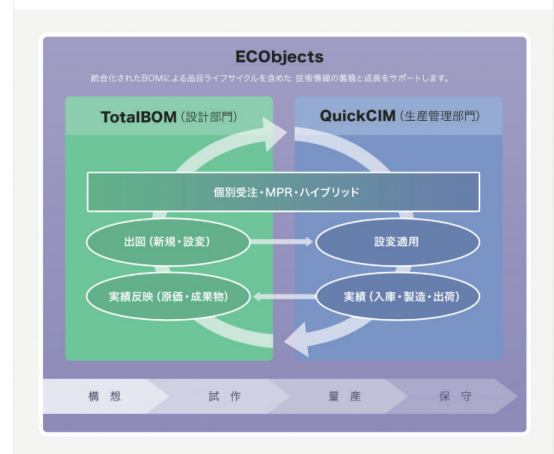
ECObjects

統合化されたBOMによる品目ライフサイクルを含めた 技術情報の蓄積と成長をサポートします。

TotalBOM（設計部門）

QuickCIM（生産管理部門）

個別受注・MPR・ハイブリッド

出図（新規・設変）

設変適用

実績反映（原価・成果物）

実績（入庫・製造・出荷）

構　想

試　作

量　産

保　守